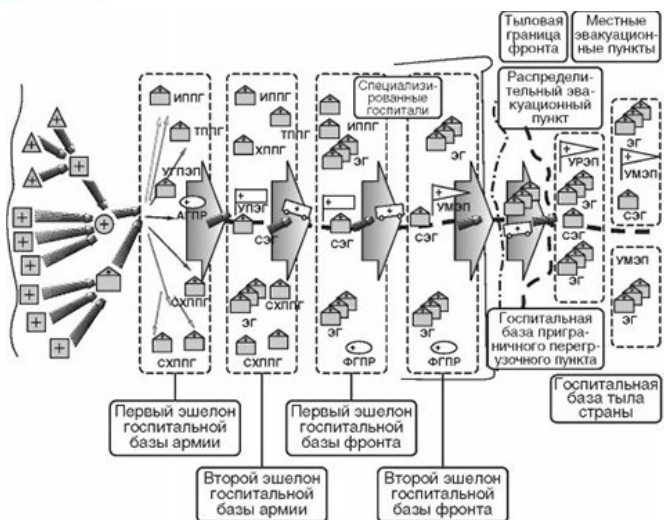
Тыловая граница фронта

Местные эвакуационные пункты

Специализированные госпитали

Распределительный эвакуационный пункт

ИППГ
ТППГ
УГПЭП
АГПР
СХППГ
СХЛПГ

ИППГ
ХППГ
ТППГ
УПЭП
СЭГ
СХЛПГ
ЭГ
СХЛПГ

ИППГ
ЭГ
СЭГ
ЭГ
ФГПР

ЭГ
СЭГ
УМЭП
ЭГ
ФГПР

УРЭП
ЭГ
СЭГ
ЭГ

ЭГ
УМЭП
СЭГ

УМЭП
ЭГ

Госпитальная база приграничного перегрузочного пункта

Госпитальная база тыла страны

Первый эшелон госпитальной базы армии

Второй эшелон госпитальной базы армии

Первый эшелон госпитальной базы фронта

Второй эшелон госпитальной базы фронта